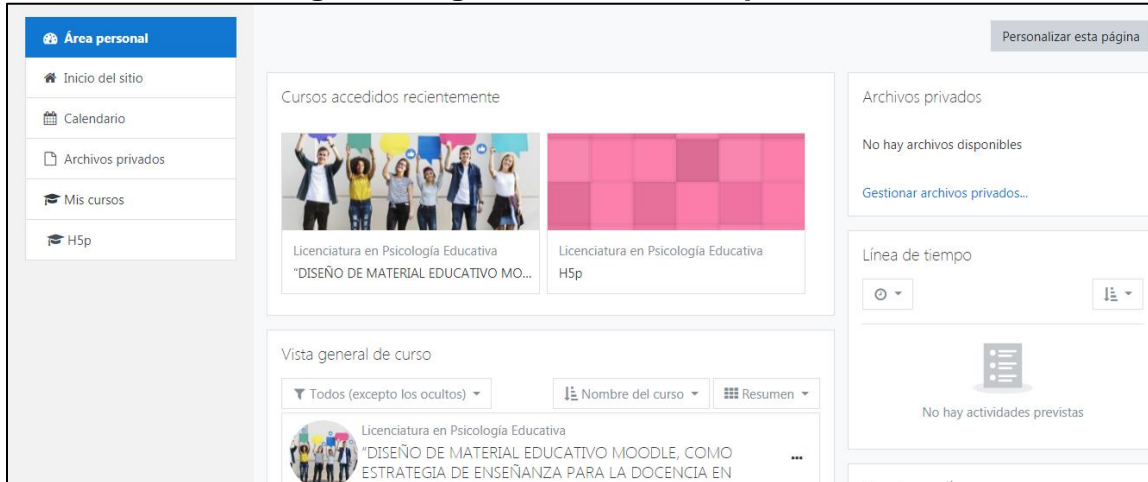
Área personal

Inicio del sitio

Calendario

Archivos privados

Mis cursos

H5p

Personalizar esta página

Cursos accedidos recientemente

Licenciatura en Psicología Educativa
"DISEÑO DE MATERIAL EDUCATIVO MO...

Licenciatura en Psicología Educativa
H5p

Archivos privados

No hay archivos disponibles

Gestionar archivos privados...

Línea de tiempo

No hay actividades previstas

Vista general de curso

Todos (excepto los ocultos)

Nombre del curso

Resumen

Licenciatura en Psicología Educativa
"DISEÑO DE MATERIAL EDUCATIVO MOODLE, COMO ESTRATEGIA DE ENSEÑANZA PARA LA DOCENCIA EN

...